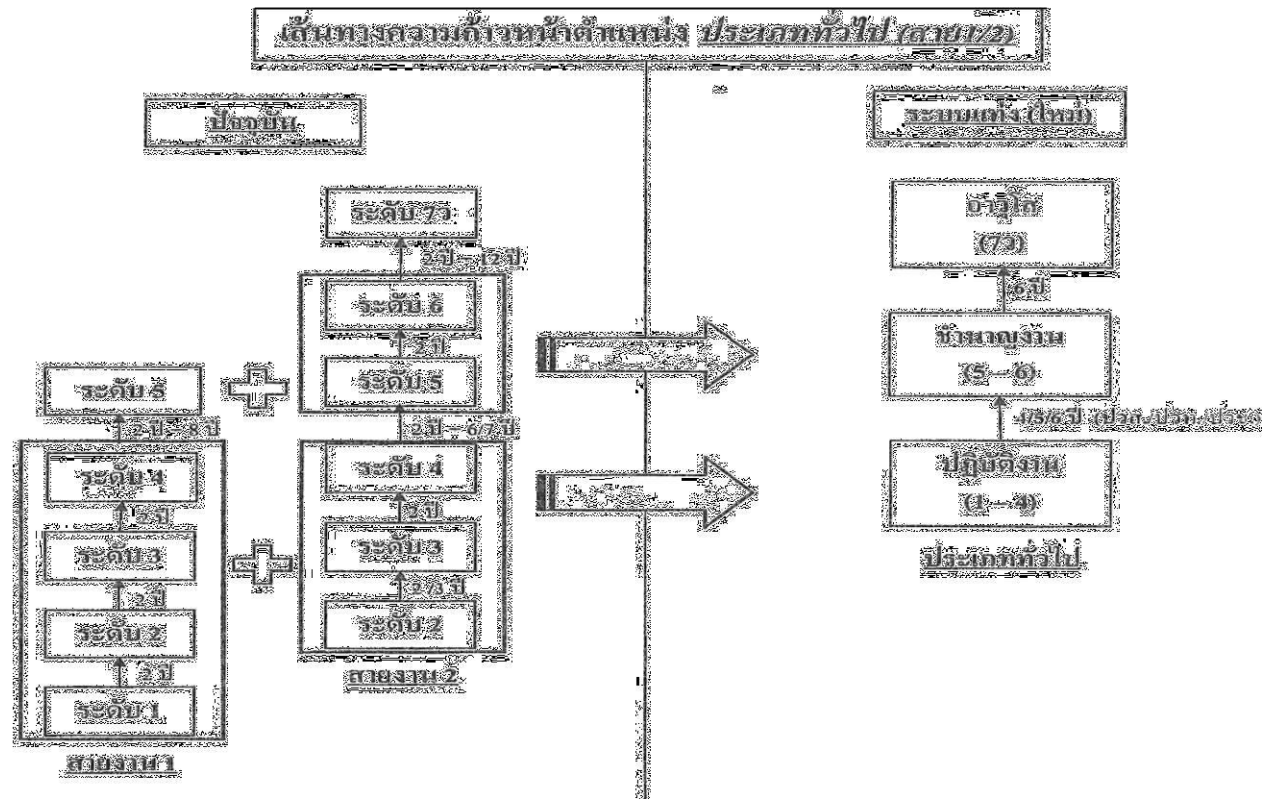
เส้นทางความก้าวหน้าตำแหน่ง ประเภททั่วไป (สายงาน 2)

ปัจจุบัน

ระบบแท่ง (ใหม่)

ระดับ 7ว

2 ปี – 12 ปี

ระดับ 6

2 ปี

ระดับ 5

ระดับ 5

2 ปี – 8 ปี

2 ปี – 6/7 ปี

ระดับ 4

2 ปี

ระดับ 3

2 ปี

ระดับ 2

3 ปี

ระดับ 1

สายงาน 1

ระดับ 4

2 ปี

ระดับ 3

2/3 ปี

ระดับ 2

สายงาน 2

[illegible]

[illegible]

อาวุโส

(7ว)

6 ปี

ชำนาญงาน

(5 – 6)

4/5/6 ปี (ปวท. ปวส. ปวช.)

ปฏิบัติงาน

(1 – 4)

ประเภททั่วไป